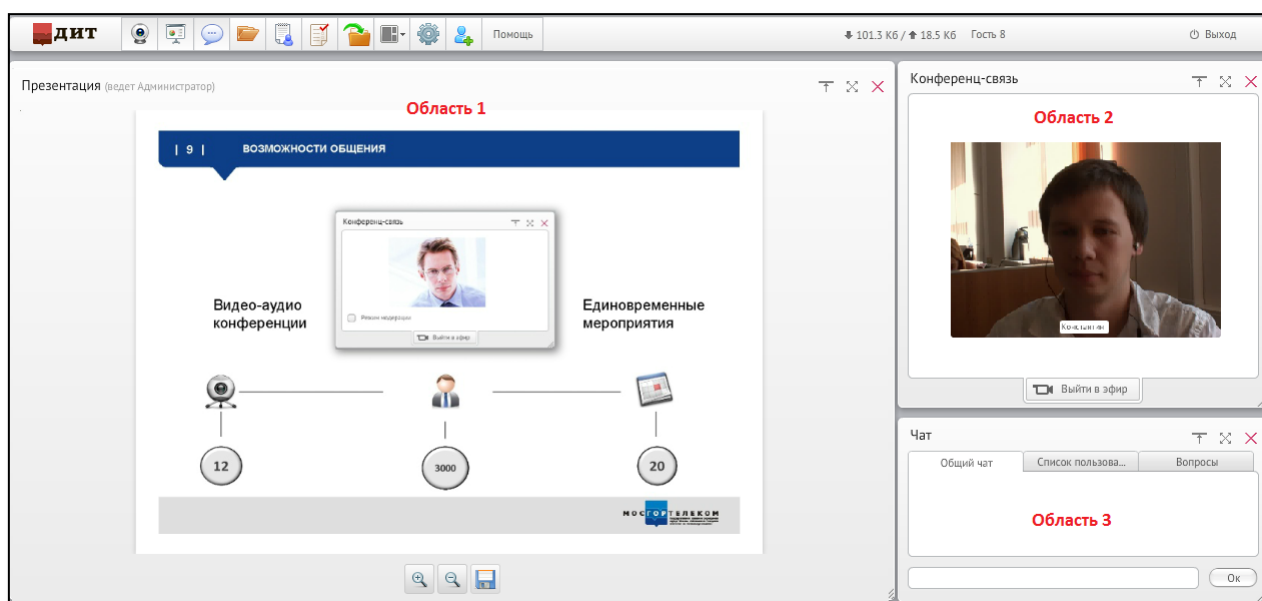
ДИТ Помощь ⬇ 101.3 Кб / ⬆ 18.5 Кб Гость 8 Выход

Презентация (ведет Администратор)

Область 1

| 9 | ВОЗМОЖНОСТИ ОБЩЕНИЯ

Конференц-связь

Режим модерации

Выйти в эфир

Видео-аудио конференции

Единовременные мероприятия

12

3000

20

МОСГОРТЕЛЕКОМ

Конференц-связь

Область 2

Константин

Выйти в эфир

Чат

Общий чат | Список пользова... | Вопросы

Область 3

Ок